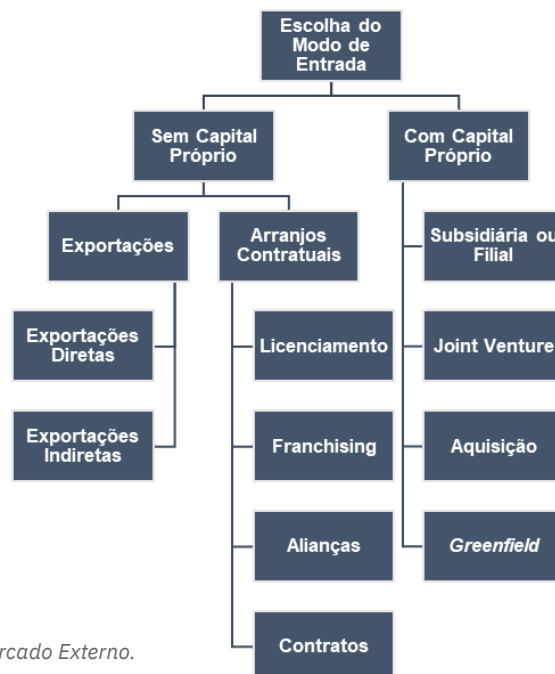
Escolha do Modo de Entrada

Sem Capital Próprio

Com Capital Próprio

Exportações

Arranjos Contratuais

Exportações Diretas

Exportações Indiretas

Licenciamento

Franchising

Alianças

Contratos

Subsidiária ou Filial

Joint Venture

Aquisição

Greenfield

rcado Externo.